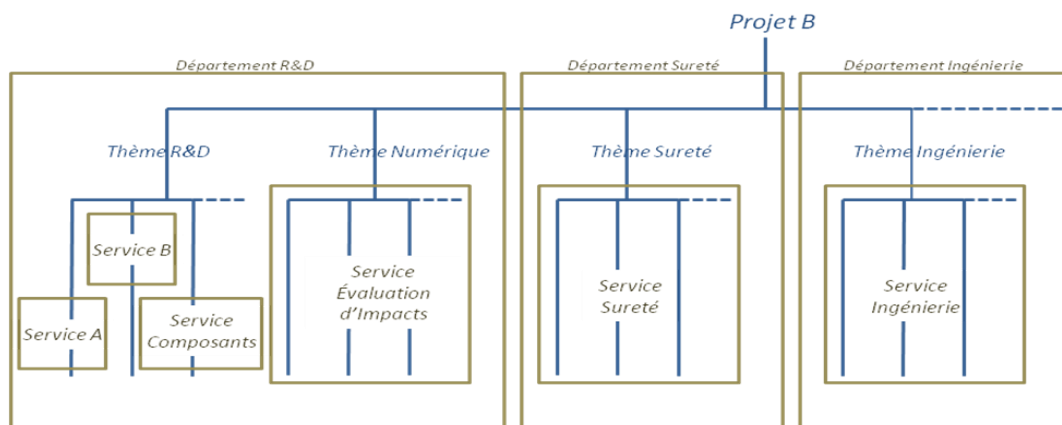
Projet B

Département R&D

Département Sureté

Département Ingénierie

Thème R&D

Thème Numérique

Thème Sureté

Thème Ingénierie

Service B

Service A

Service Composants

Service Évaluation d'Impacts

Service Sureté

Service Ingénierie